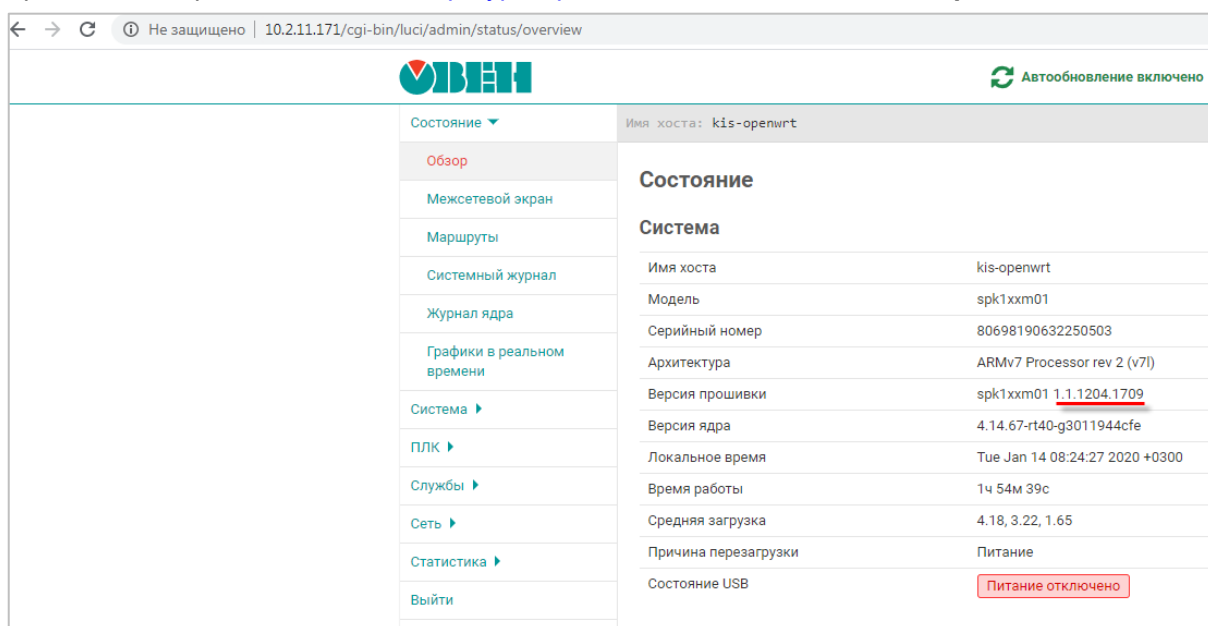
Не защищено | 10.2.11.171/cgi-bin/luci/admin/status/overview

ОВЕН

Автообновление включено

Состояние

Обзор

Межсетевой экран

Маршруты

Системный журнал

Журнал ядра

Графики в реальном времени

Система

ПЛК

Службы

Сеть

Статистика

Выйти

Имя хоста: kis-openwrt

Состояние

Система

| | |
|---|---|
| Имя хоста | kis-openwrt |
| Модель | spk1xxm01 |
| Серийный номер | 80698190632250503 |
| Архитектура | ARMv7 Processor rev 2 (v7l) |
| Версия прошивки | spk1xxm01 1.1.1204.1709 |
| Версия ядра | 4.14.67-rt40-g3011944cfe |
| Локальное время | Tue Jan 14 08:24:27 2020 +0300 |
| Время работы | 1ч 54м 39с |
| Средняя загрузка | 4.18, 3.22, 1.65 |
| Причина перезагрузки | Питание |
| Состояние USB | Питание отключено |